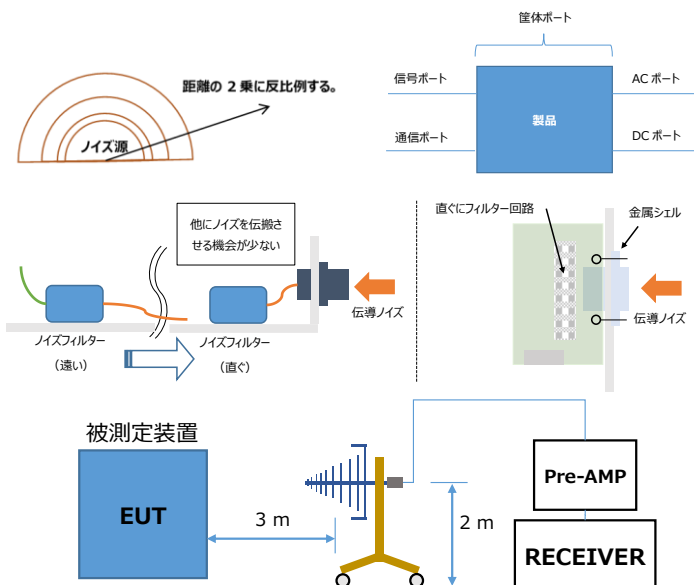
距離の 2 乗に反比例する。

ノイズ源

筐体ポート

信号ポート

AC ポート

製品

通信ポート

DC ポート

他にノイズを伝搬させる機会が少ない

伝導ノイズ

ノイズフィルター

（遠い）

ノイズフィルター

（直ぐ）

直ぐにフィルター回路

金属シェル

伝導ノイズ

被測定装置

EUT

3 m

2 m

Pre-AMP

RECEIVER